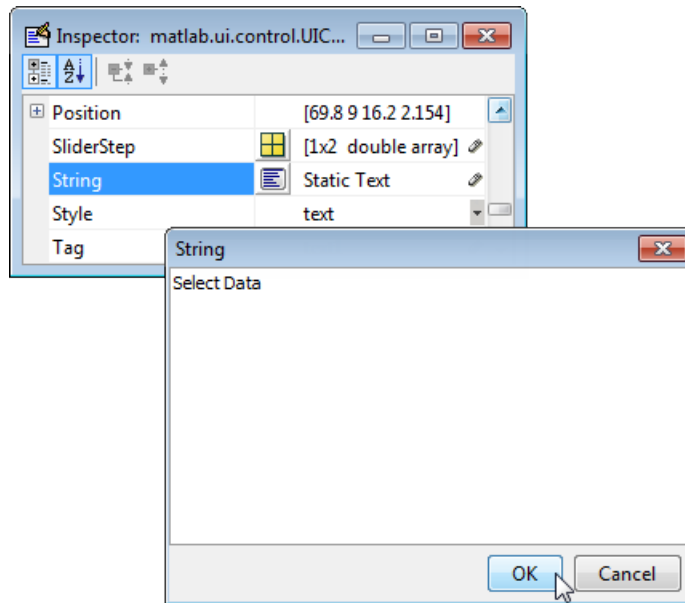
Inspector: matlab.ui.control.UIC...

| | |
|---|---|
| Position | [69.8 9 16.2 2.154] |
| SliderStep | [1x2 double array] |
| String | Static Text |
| Style | text |
| Tag | |

String

Select Data

OK Cancel